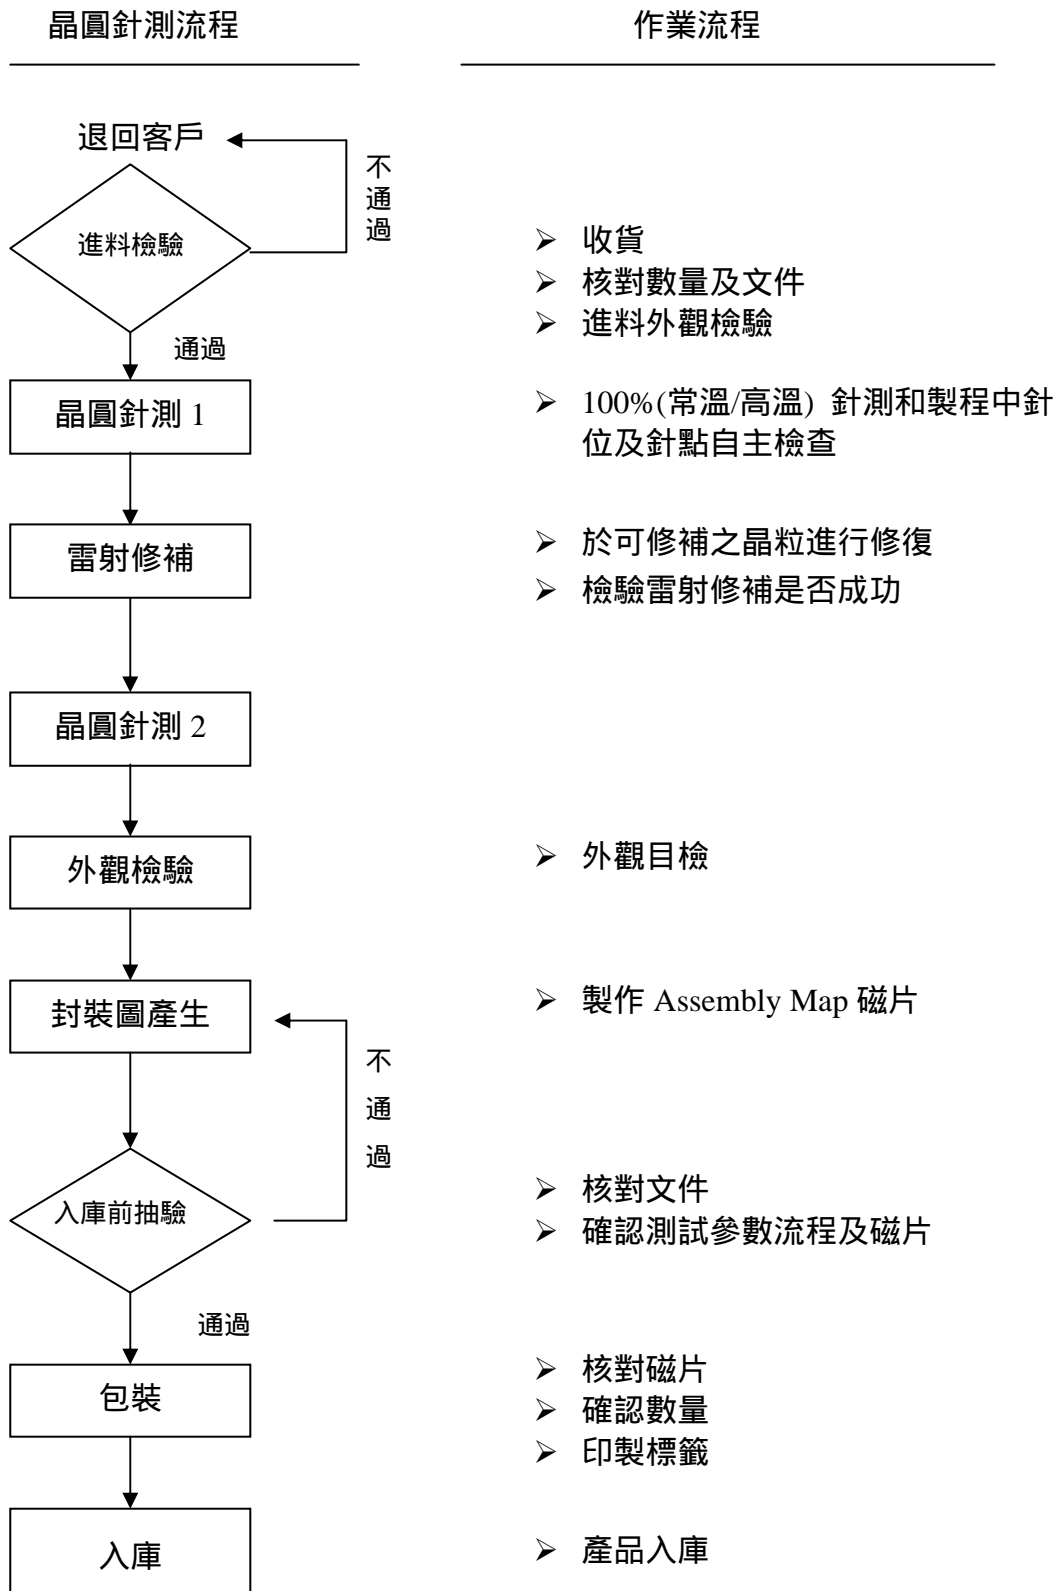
晶圓針測流程

作業流程

退回客戶

不通過

進料檢驗

通過

晶圓針測 1

雷射修補

晶圓針測 2

外觀檢驗

封裝圖產生

不通過

入庫前抽驗

通過

包裝

入庫

➢ 收貨
➢ 核對數量及文件
➢ 進料外觀檢驗

➢ 100%(常溫/高溫) 針測和製程中針位及針點自主檢查

➢ 於可修補之晶粒進行修復
➢ 檢驗雷射修補是否成功

➢ 外觀目檢

➢ 製作 Assembly Map 磁片

➢ 核對文件
➢ 確認測試參數流程及磁片

➢ 核對磁片
➢ 確認數量
➢ 印製標籤

➢ 產品入庫